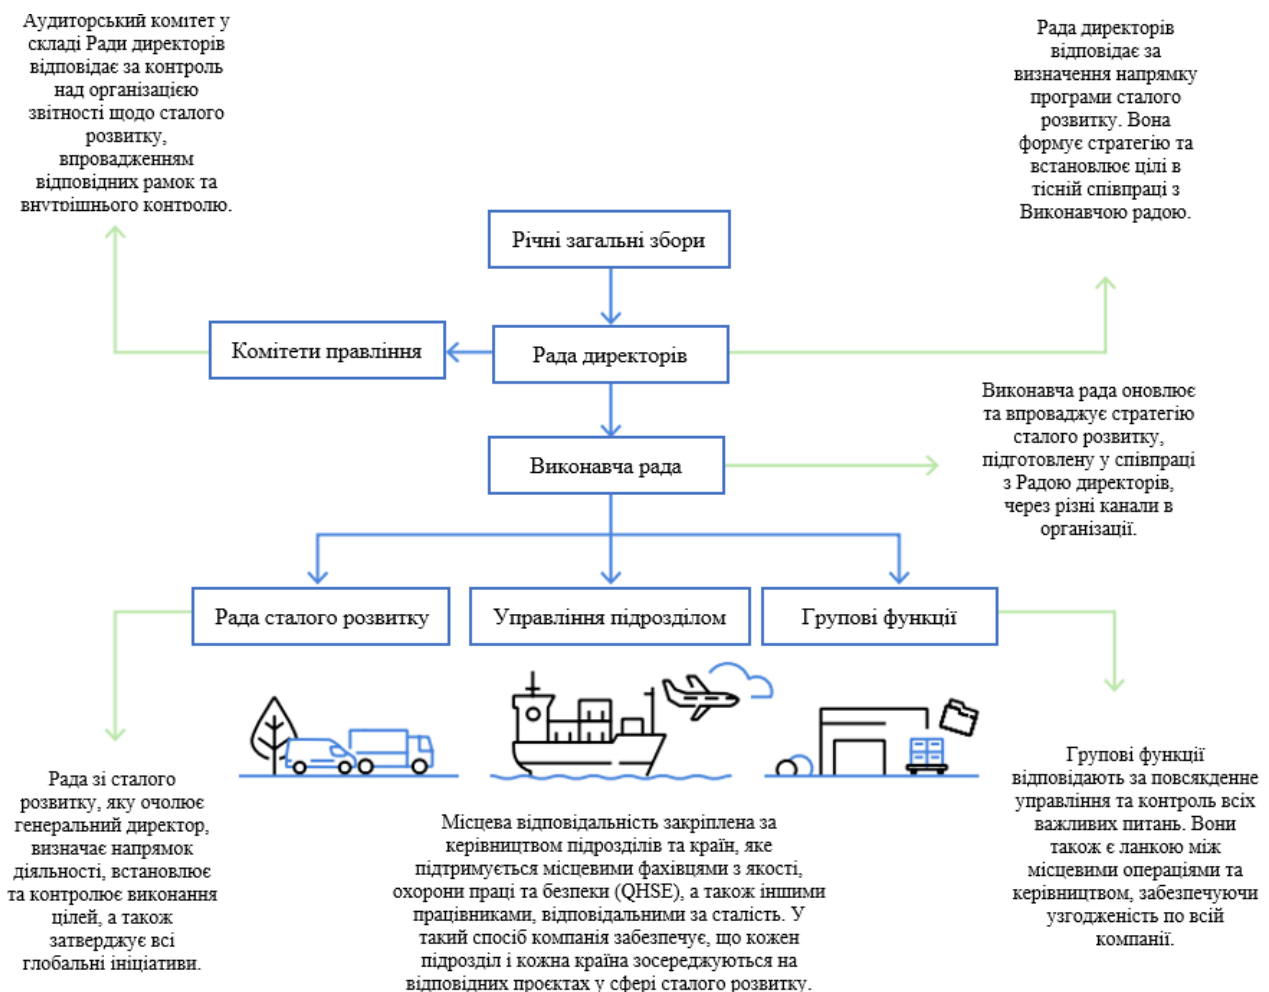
Аудиторський комітет у складі Ради директорів відповідає за контроль над організацією звітності щодо сталого розвитку, впровадженням відповідних рамок та внутрішнього контролю.

Рада директорів відповідає за визначення напрямку програми сталого розвитку. Вона формує стратегію та встановлює цілі в тісній співпраці з Виконавчою радою.

Річні загальні збори

Комітети правління

Рада директорів

Виконавча рада

Виконавча рада оновлює та впроваджує стратегію сталого розвитку, підготовлену у співпраці з Радою директорів, через різні канали в організації.

Рада сталого розвитку

Управління підрозділом

Групові функції

Рада зі сталого розвитку, яку очолює генеральний директор, визначає напрямок діяльності, встановлює та контролює виконання цілей, а також затверджує всі глобальні ініціативи.

Місцева відповідальність закріплена за керівництвом підрозділів та країн, яке підтримується місцевими фахівцями з якості, охорони праці та безпеки (QHSE), а також іншими працівниками, відповідальними за сталість. У такий спосіб компанія забезпечує, що кожен підрозділ і кожна країна зосереджуються на відповідних проєктах у сфері сталого розвитку.

Групові функції відповідають за повсякденне управління та контроль всіх важливих питань. Вони також є ланкою між місцевими операціями та керівництвом, забезпечуючи узгодженість по всій компанії.